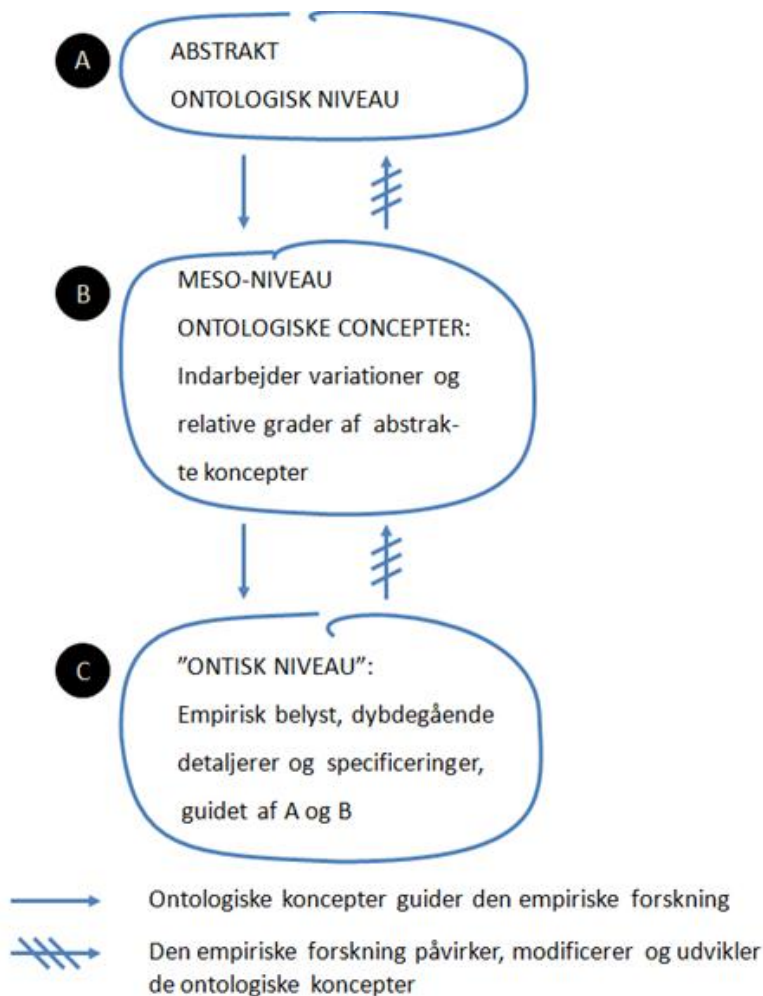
A

ABSTRAKT
ONTOLOGISK NIVEAU

B

MESO-NIVEAU
ONTOLOGISKE CONCEPTER:
Indarbejder variationer og relative grader af abstrakte koncepter

C

"ONTISK NIVEAU":
Empirisk belyst, dybdegående detaljerer og specificeringer, guidet af A og B

Ontologiske koncepter guider den empiriske forskning

Den empiriske forskning påvirker, modificerer og udvikler de ontologiske koncepter